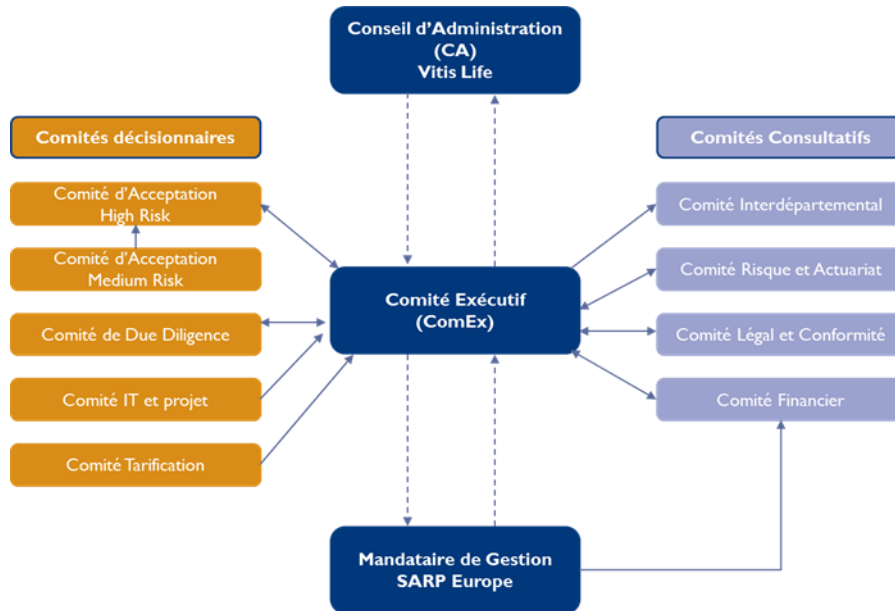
Conseil d'Administration
(CA)
Vitis Life

Comités décisionnaires

Comité d'Acceptation High Risk

Comité d'Acceptation Medium Risk

Comité de Due Diligence

Comité IT et projet

Comité Tarification

Comité Exécutif
(ComEx)

Comités Consultatifs

Comité Interdépartemental

Comité Risque et Actuariat

Comité Légal et Conformité

Comité Financier

Mandataire de Gestion
SARP Europe